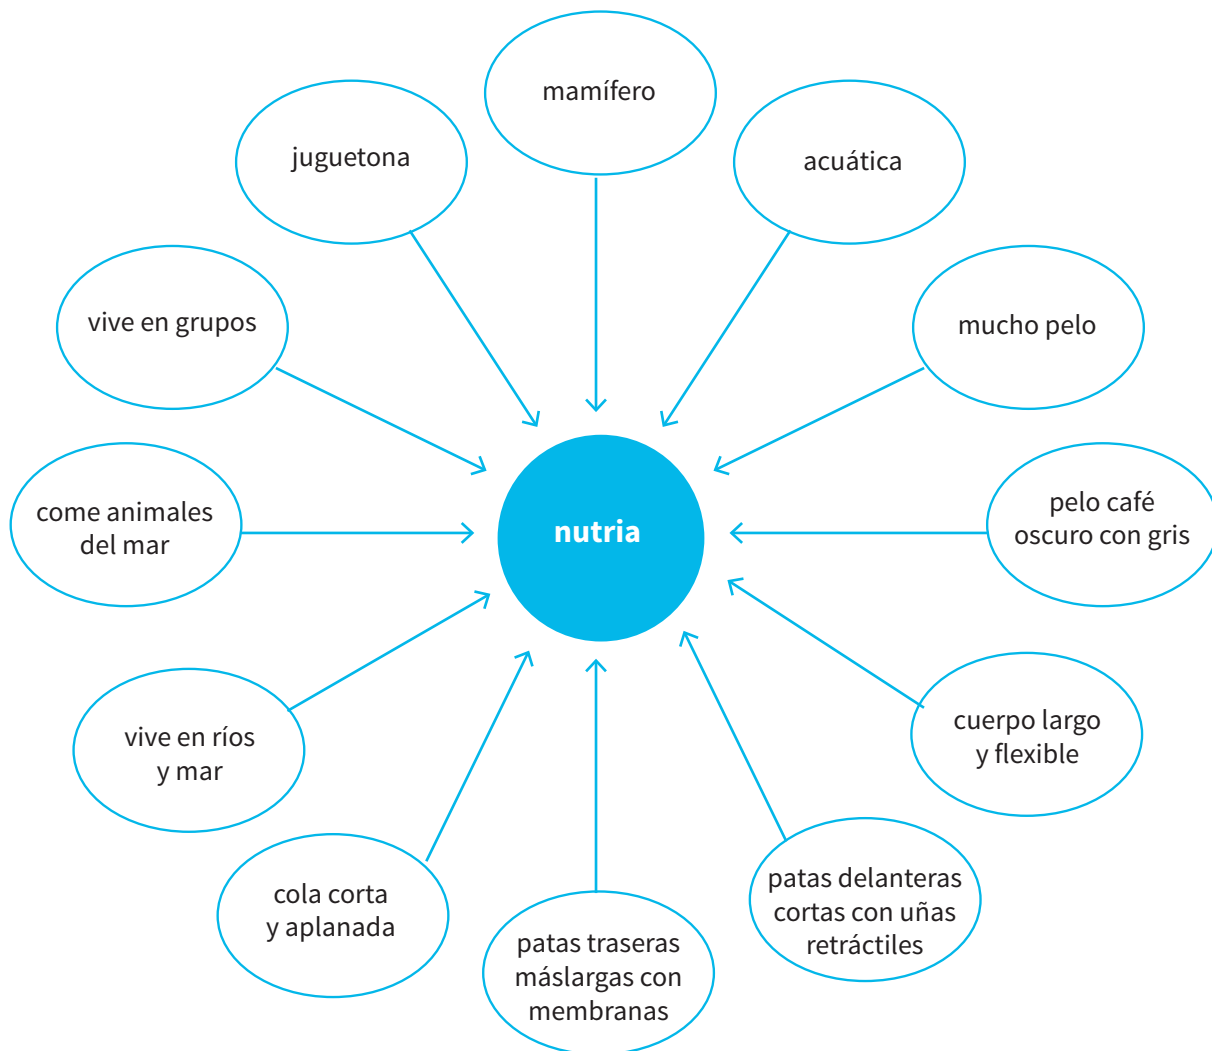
mamífero

juguetona

acuática

vive en grupos

mucho pelo

come animales del mar

nutria

pelo café oscuro con gris

vive en ríos y mar

cuerpo largo y flexible

cola corta y aplanada

patas traseras máslargas con membranas

patas delanteras cortas con uñas retráctiles